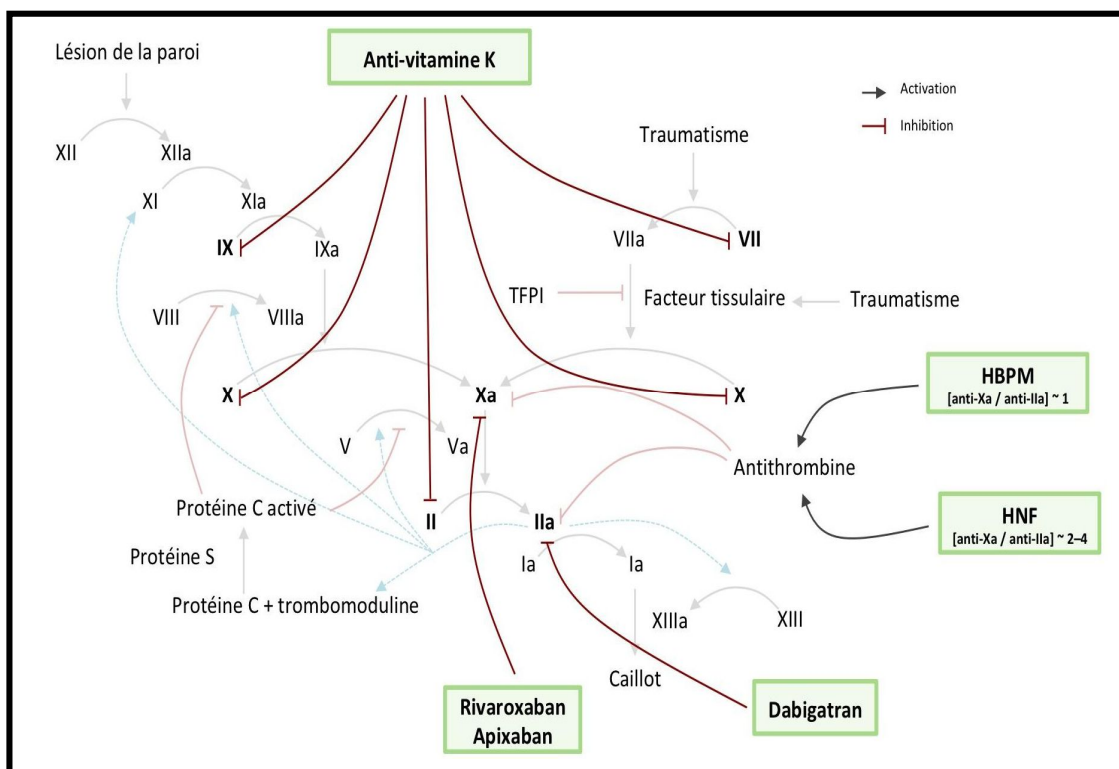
Lésion de la paroi

Anti-vitamine K

Activation
Inhibition

XII
XIIa
XI
XIa
IX
IXa
Traumatisme
VIIa
VII
TFPI
Facteur tissulaire
Traumatisme
VIII
VIIIa
X
Xa
X
HBPM
[anti-Xa / anti-IIa] ~ 1
V
Va
Antithrombine
Protéine C activé
II
IIa
HNF
[anti-Xa / anti-IIa] ~ 2–4
Protéine S
Ia
Ia
Protéine C + trombomoduline
XIIIa
XIII
Caillot

Rivaroxaban
Apixaban

Dabigatran